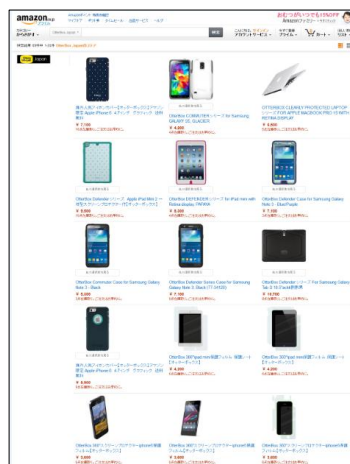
amazon.co.jp

おもてなしでいつでもFREE

OtterBox

¥ 7,180

OtterBox COMMUTER シリーズ for Samsung GALAXY S5 GLACIER

¥ 4,200

OTTERBOX CLEARLY PROTECTED LAPTOP

¥ 8,920

OtterBox Defender シリーズ Apple iPad Mini

¥ 5,000

OtterBox DEFENDER シリーズ for iPad mini with Retina display PINK

¥ 5,000

OtterBox Defender Case for Samsung Galaxy Note 3

¥ 7,120

OtterBox Commuter Case for Samsung Galaxy Note 3

¥ 5,000

OtterBox Defender Series Case for Samsung Galaxy Note 3

¥ 7,180

OtterBox Defender シリーズ for Samsung Galaxy Tab 3

¥ 10,780

¥ 4,800

¥ 4,200

¥ 4,200

¥ 3,600

¥ 3,600

¥ 3,600